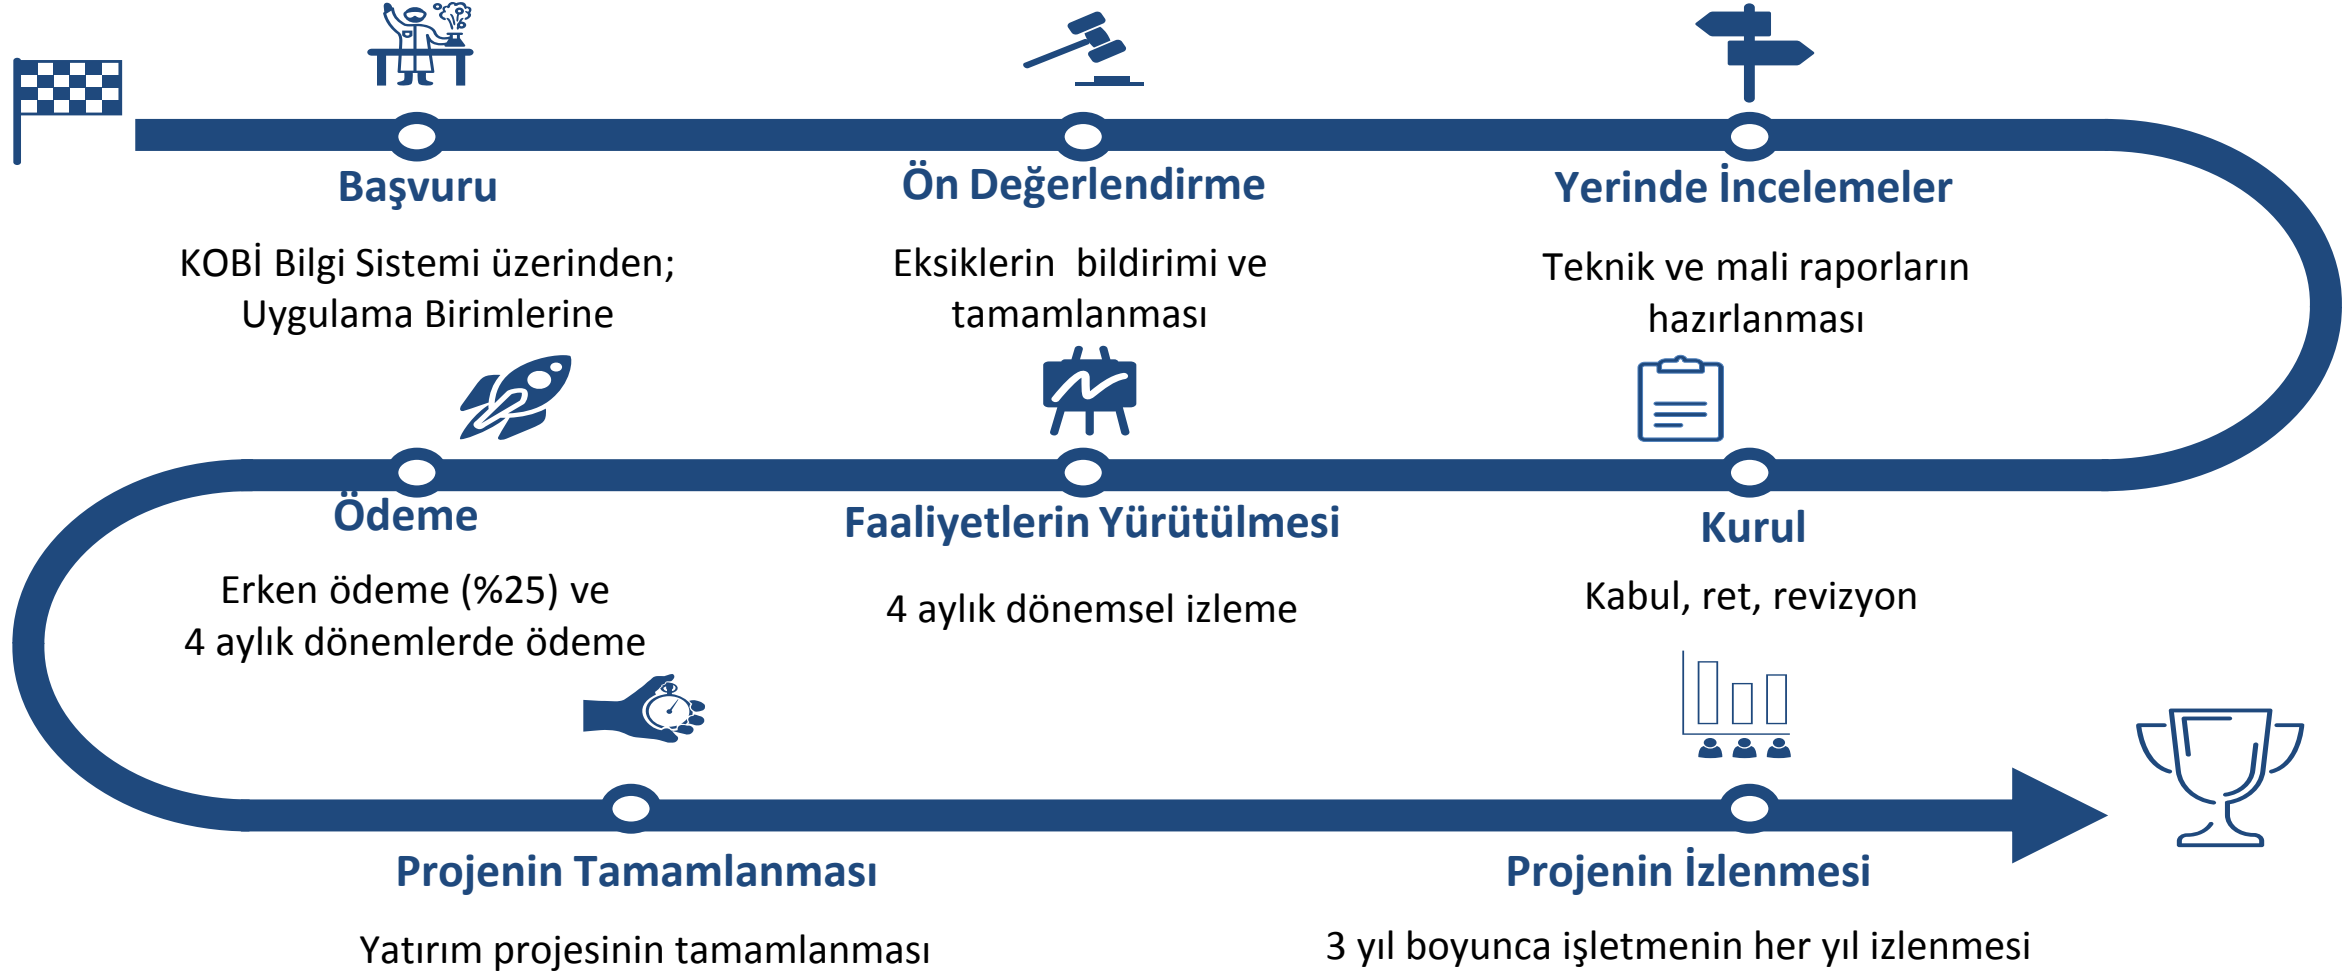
Başvuru

KOBİ Bilgi Sistemi üzerinden; Uygulama Birimlerine

Ön Değerlendirme

Eksiklerin bildirimi ve tamamlanması

Yerinde İncelemeler

Teknik ve mali raporların hazırlanması

Ödeme

Erken ödeme (%25) ve 4 aylık dönemlerde ödeme

Faaliyetlerin Yürütülmesi

4 aylık dönemsel izleme

Kurul

Kabul, ret, revizyon

Projenin Tamamlanması

Yatırım projesinin tamamlanması

Projenin İzlenmesi

3 yıl boyunca işletmenin her yıl izlenmesi